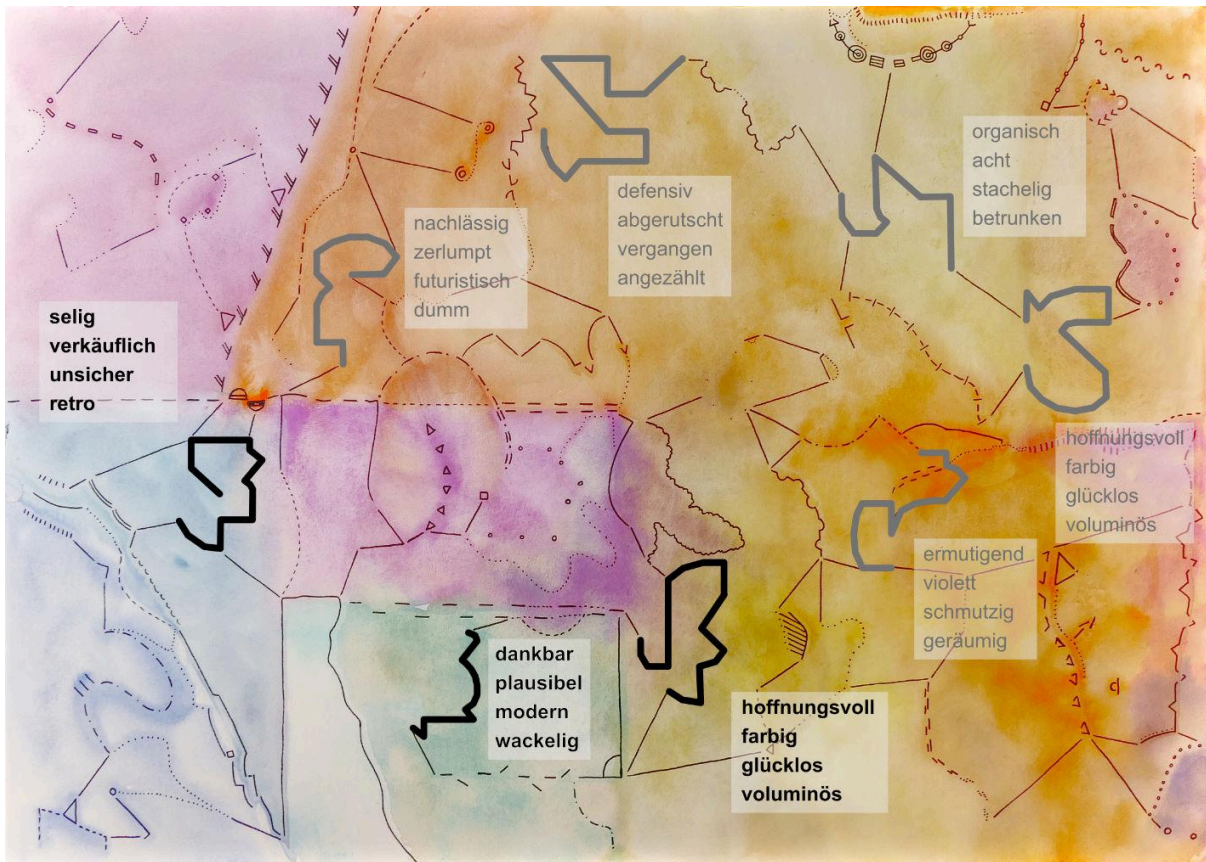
nachlässig
zerlumpt
futuristisch
dumm

defensiv
abgerutscht
vergangen
angezählt

organisch
acht
stachelig
betrunken

selig
verkäuflich
unsicher
retro

hoffnungsvoll
farbig
glücklos
voluminös

ermutigend
violett
schmutzig
geräumig

dankbar
plausibel
modern
wackelig

hoffnungsvoll
farbig
glücklos
voluminös